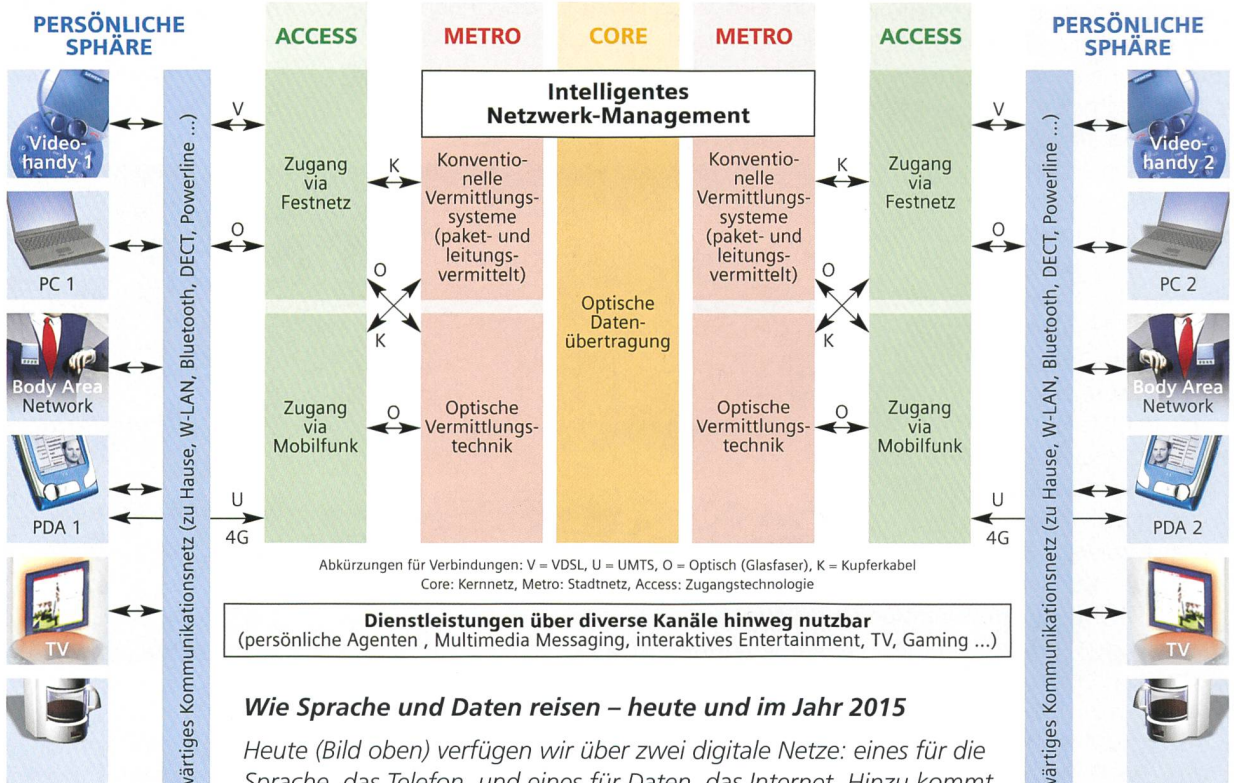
PERSÖNLICHE SPHÄRE

ACCESS

METRO

CORE

METRO

ACCESS

PERSÖNLICHE SPHÄRE

Intelligentes Netzwerk-Management

Videohandy 1

PC 1

Body Area Network

PDA 1

TV

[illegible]wärtiges Kommunikationsnetz (zu Hause, W-LAN, Bluetooth, DECT, Powerline ...)

V

O

U

4G

Zugang via Festnetz

Zugang via Mobilfunk

K

O

O

K

Konventionelle Vermittlungssysteme (paket- und leitungsvermittelt)

Optische Vermittlungstechnik

Optische Datenübertragung

Konventionelle Vermittlungssysteme (paket- und leitungsvermittelt)

Optische Vermittlungstechnik

K

O

K

O

Zugang via Festnetz

Zugang via Mobilfunk

V

O

U

4G

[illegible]wärtiges Kommunikationsnetz (zu Hause, W-LAN, Bluetooth, DECT, Powerline ...)

Videohandy 2

PC 2

Body Area Network

PDA 2

TV

Abkürzungen für Verbindungen: V = VDSL, U = UMTS, O = Optisch (Glasfaser), K = Kupferkabel
Core: Kernnetz, Metro: Stadtnetz, Access: Zugangstechnologie

Dienstleistungen über diverse Kanäle hinweg nutzbar
(persönliche Agenten , Multimedia Messaging, interaktives Entertainment, TV, Gaming ...)

Wie Sprache und Daten reisen – heute und im Jahr 2015

Heute (Bild oben) verfügen wir über zwei digitale Netze: eines für die Sprache, das Telefon, und eines für Daten, das Internet. Hinzu kommt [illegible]